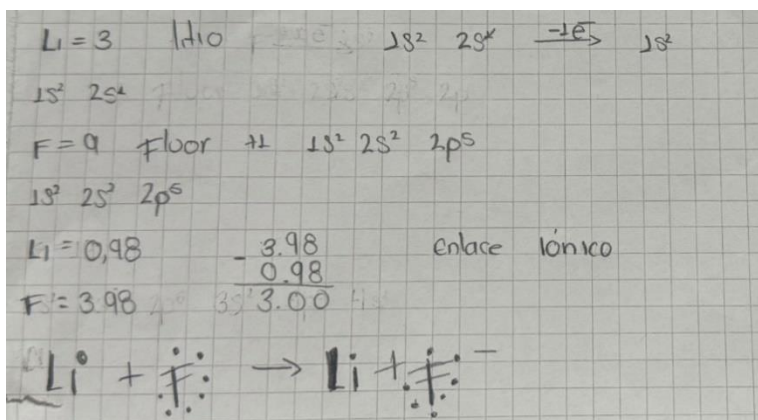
Li = 3 litio $1s^2$ $2s^1$ $\xrightarrow{-1e}$ $1s^2$

$1s^2$ $2s^1$

F = 9 Floor +1 $1s^2$ $2s^2$ $2p^5$

$1s^2$ $2s^2$ $2p^6$

Li = 0,98 $\begin{array}{r} 3.98 \\ -\ 0.98 \\ \hline 3.00 \end{array}$ enlace iónico

F = 3.98

$Li^{\circ}$ + F: → $Li^{+}$ F: $^{-}$